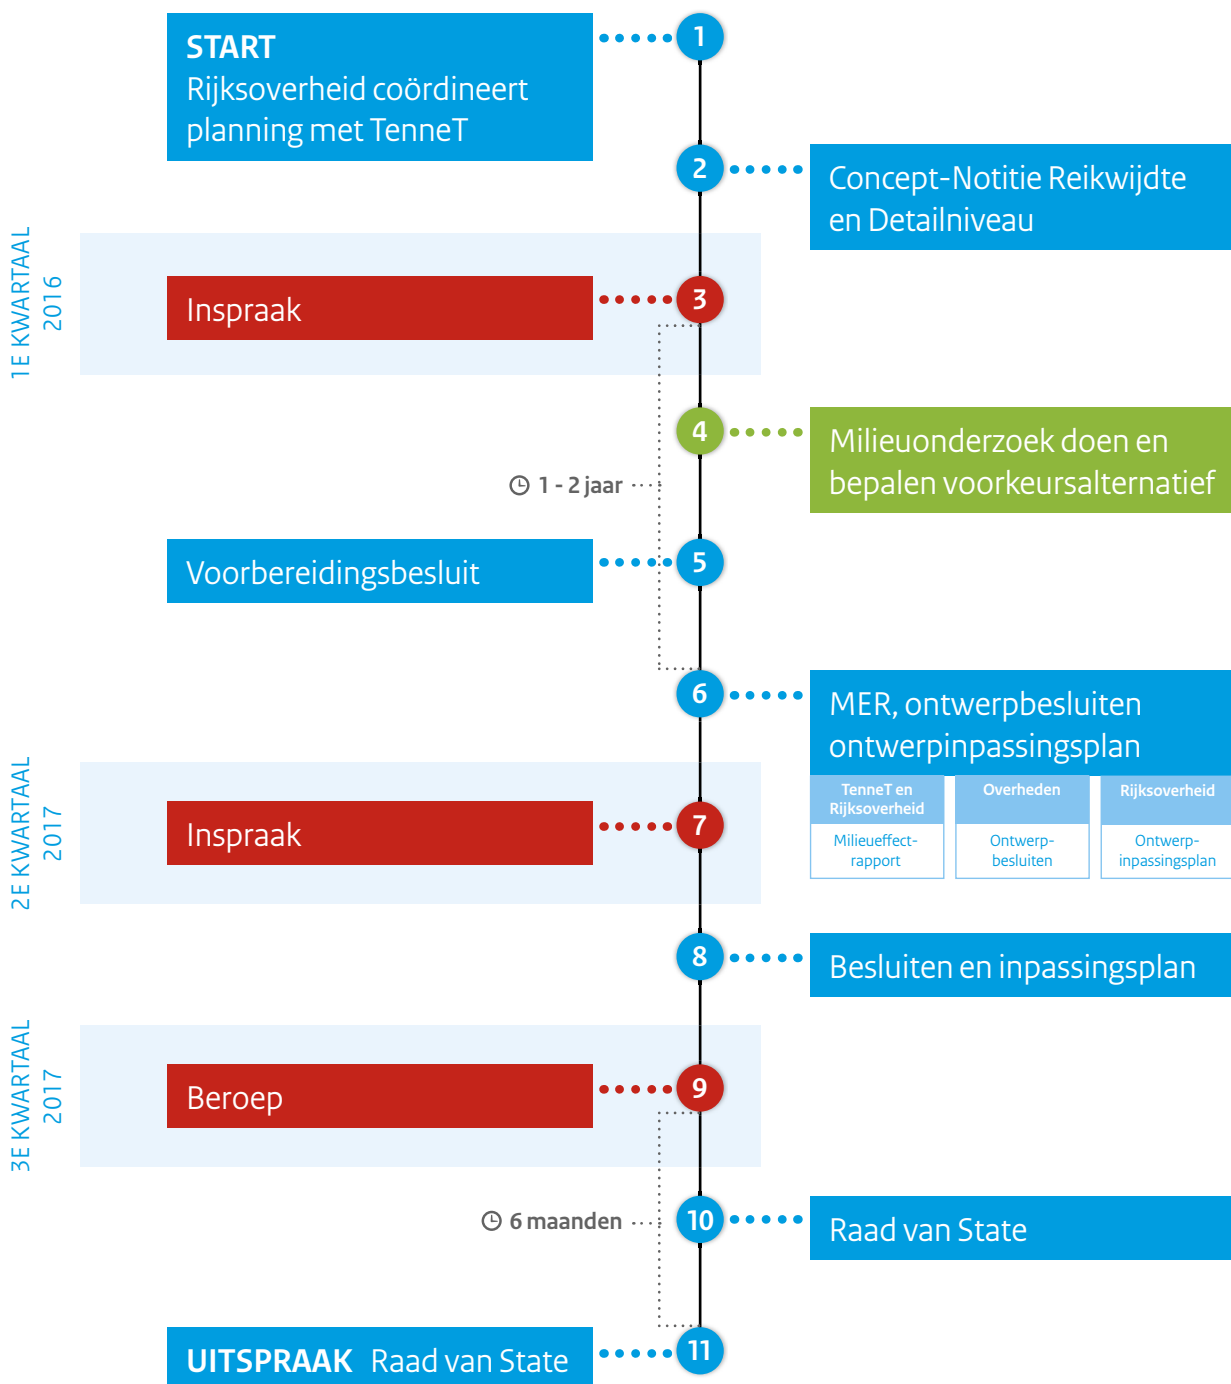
1E KWARTAAL 2016

2E KWARTAAL 2017

3E KWARTAAL 2017

1
START
Rijksoverheid coördineert planning met TenneT

2
Concept-Notitie Reikwijdte en Detailniveau

3
Inspraak

4
Milieuonderzoek doen en bepalen voorkeursalternatief

1 - 2 jaar

5
Voorbereidingsbesluit

6
MER, ontwerpbesluiten ontwerpinpassingsplan

| TenneT en Rijksoverheid | Overheden | Rijksoverheid |
|---|---|---|
| Milieueffect-rapport | Ontwerp-besluiten | Ontwerp-inpassingsplan |

7
Inspraak

8
Besluiten en inpassingsplan

9
Beroep

6 maanden

10
Raad van State

11
UITSPRAAK Raad van State